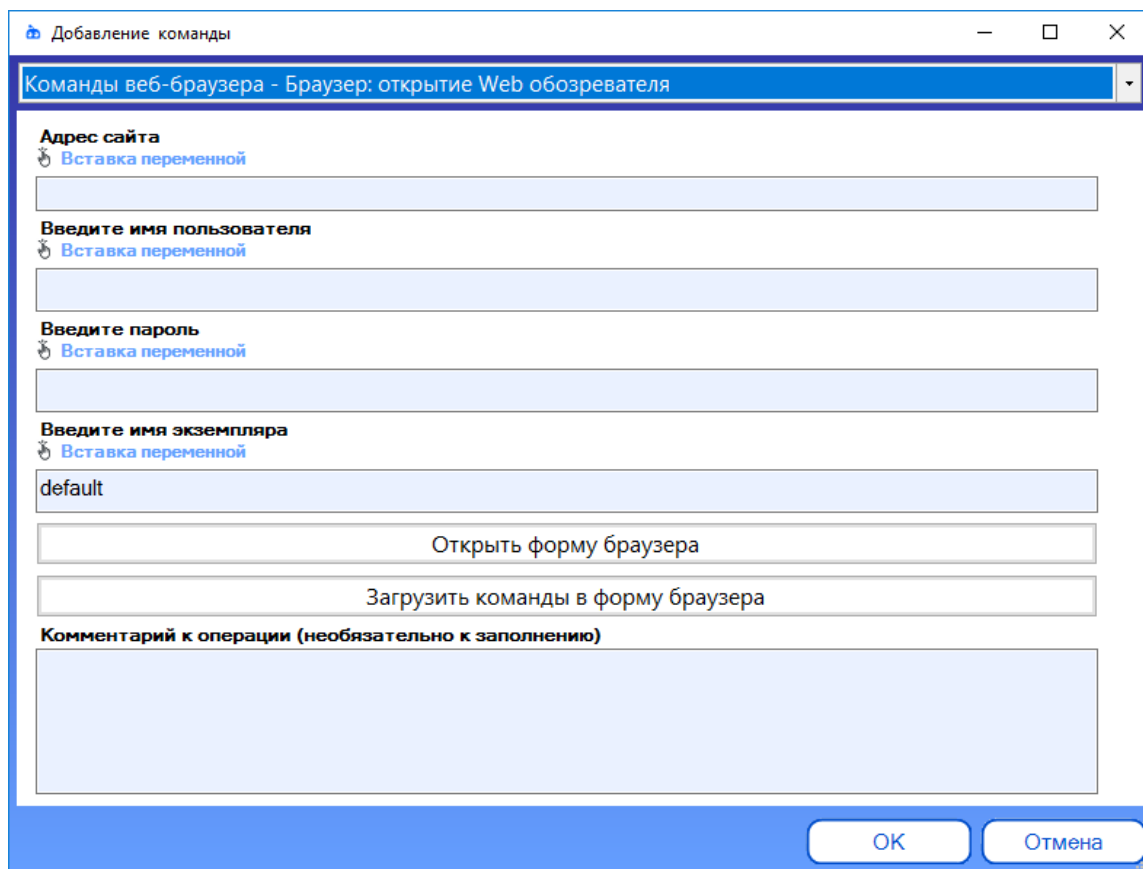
Добавление команды

Команды веб-браузера - Браузер: открытие Web обозревателя

Адрес сайта
Вставка переменной

Введите имя пользователя
Вставка переменной

Введите пароль
Вставка переменной

Введите имя экземпляра
Вставка переменной

default

Открыть форму браузера

Загрузить команды в форму браузера

Комментарий к операции (необязательно к заполнению)

OK

Отмена